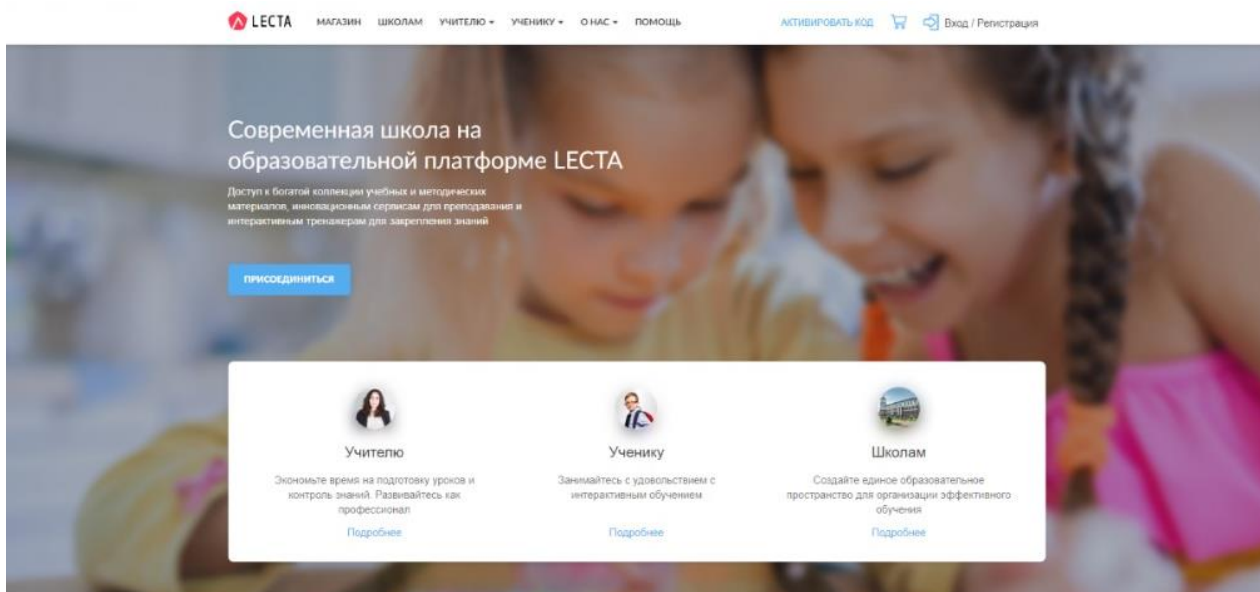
LECTA МАГАЗИН ШКОЛАМ УЧИТЕЛЮ ▾ УЧЕНИКУ ▾ О НАС ▾ ПОМОЩЬ АКТИВИРОВАТЬ КОД Вход / Регистрация

Современная школа на образовательной платформе LECTA

Доступ к богатой коллекции учебных и методических материалов, инновационным сервисам для преподавания и интерактивным тренажерам для закрепления знаний

ПРИСОЕДИНИТЬСЯ

Учителю

Экономьте время на подготовку уроков и контроль знаний. Развивайтесь как профессионал

Подробнее

Ученику

Занимайтесь с удовольствием с интерактивным обучением

Подробнее

Школам

Создайте единое образовательное пространство для организации эффективного обучения

Подробнее